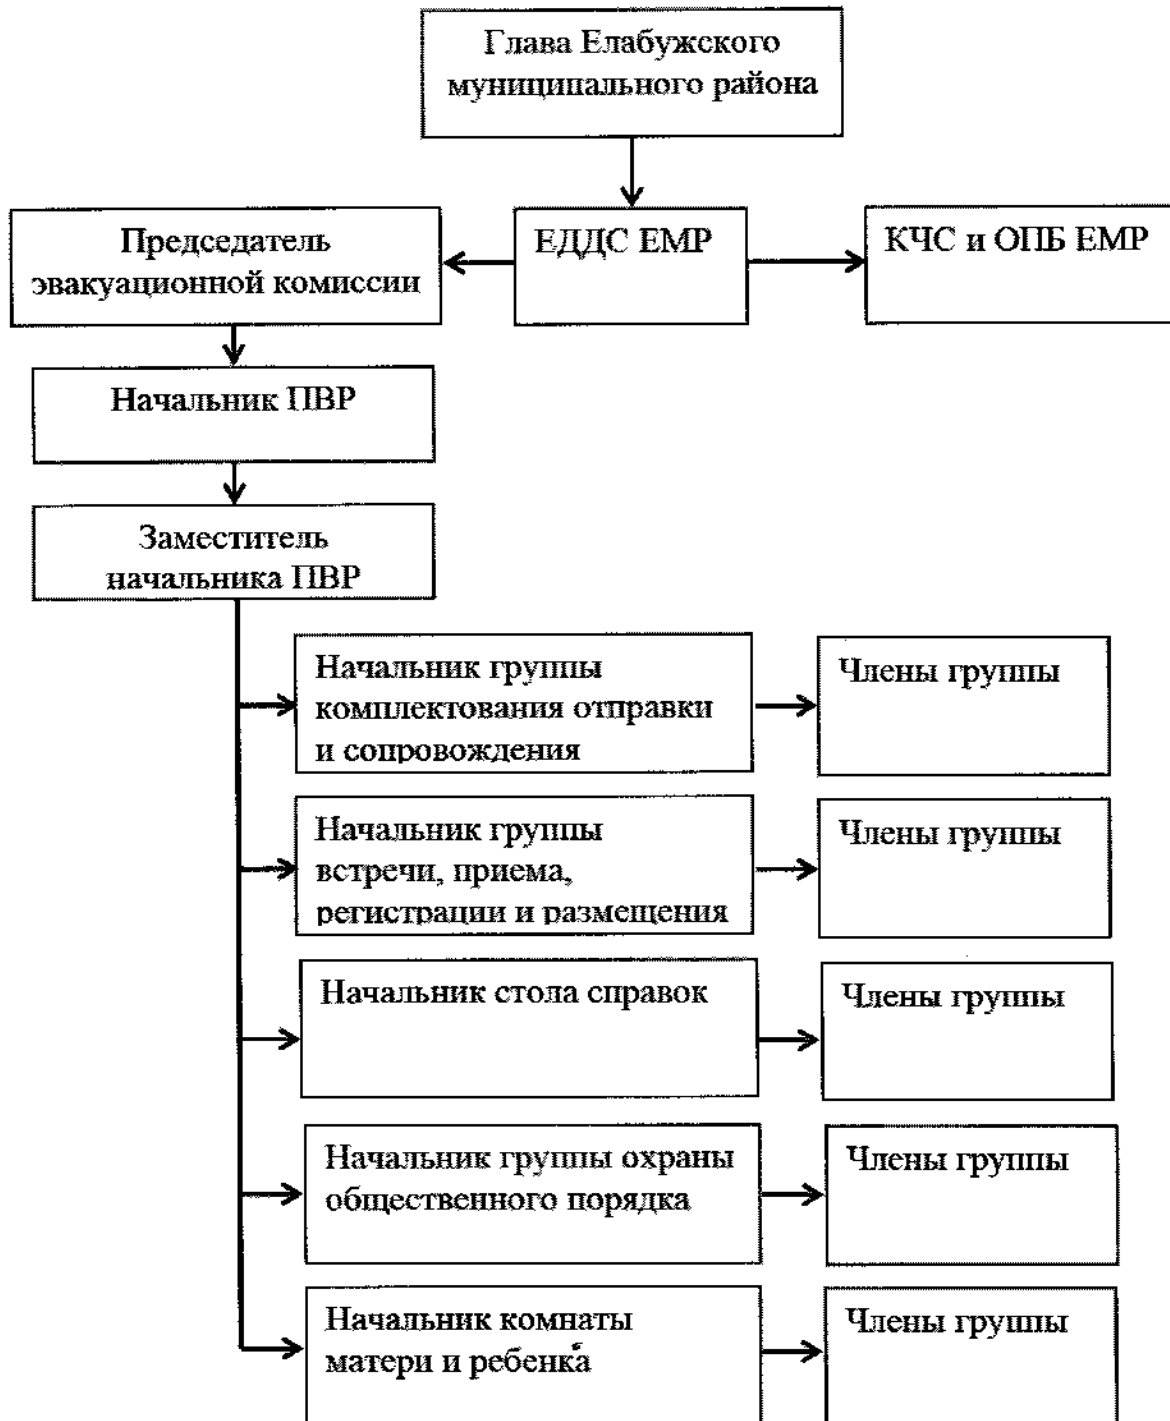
Глава Елабужского муниципального района

Председатель эвакуационной комиссии

ЕДДС ЕМР

КЧС и ОПБ ЕМР

Начальник ПВР

Заместитель начальника ПВР

Начальник группы комплектования отправки и сопровождения

Члены группы

Начальник группы встречи, приема, регистрации и размещения

Члены группы

Начальник стола справок

Члены группы

Начальник группы охраны общественного порядка

Члены группы

Начальник комнаты матери и ребенка

Члены группы